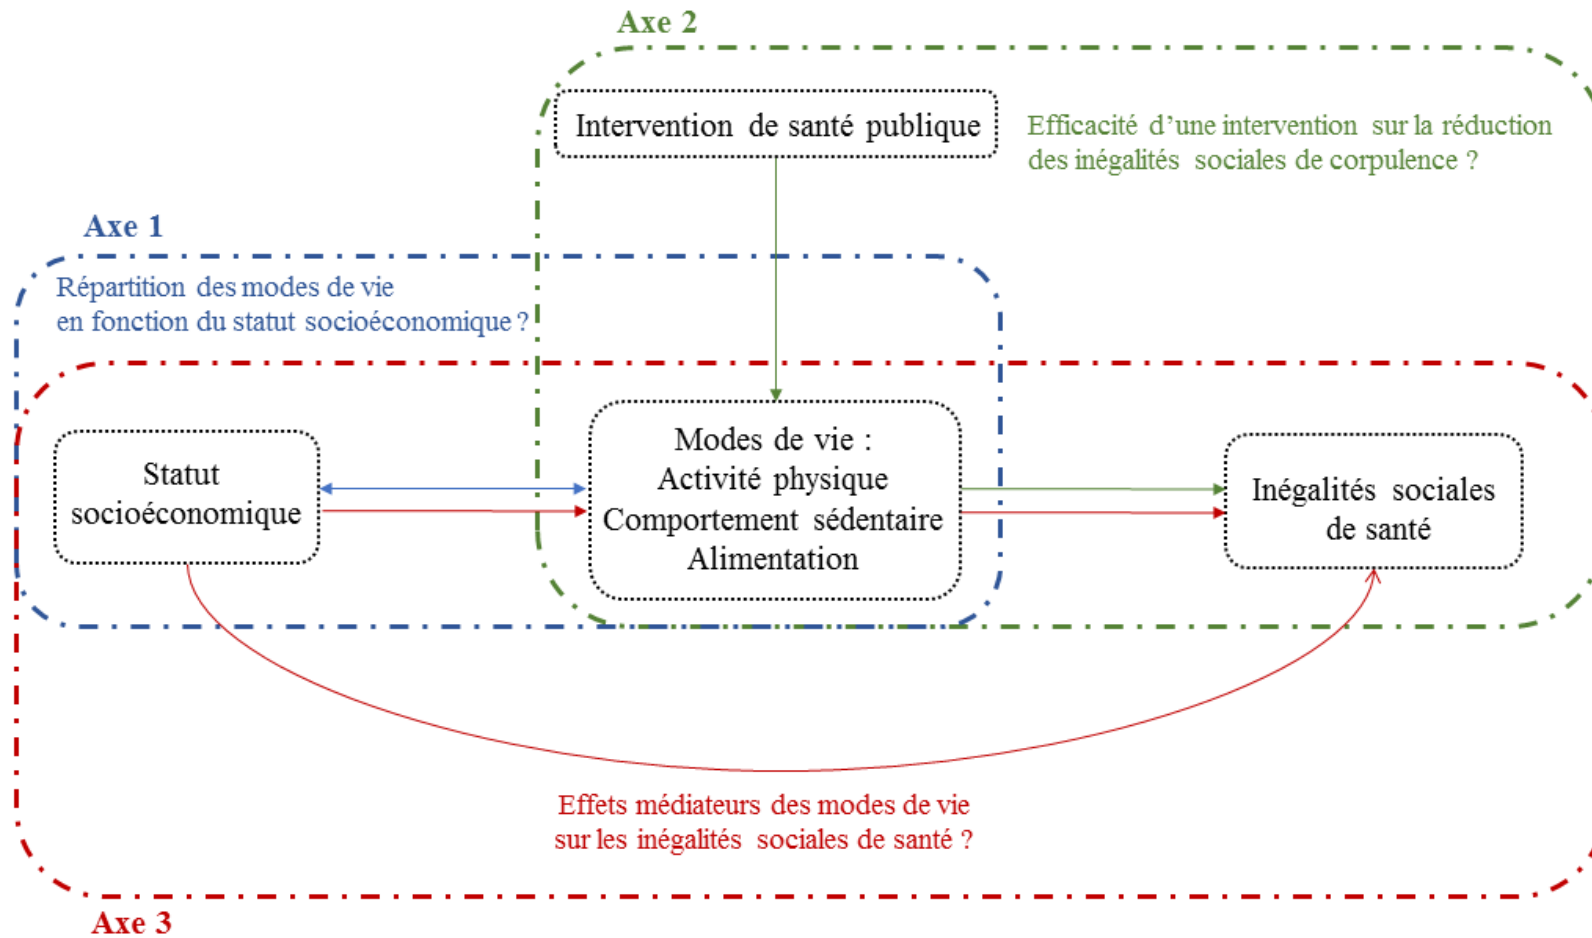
Axe 2

Intervention de santé publique

Efficacité d'une intervention sur la réduction des inégalités sociales de corpulence ?

Axe 1

Répartition des modes de vie en fonction du statut socioéconomique ?

Statut socioéconomique

Modes de vie : Activité physique Comportement sédentaire Alimentation

Inégalités sociales de santé

Effets médiateurs des modes de vie sur les inégalités sociales de santé ?

Axe 3